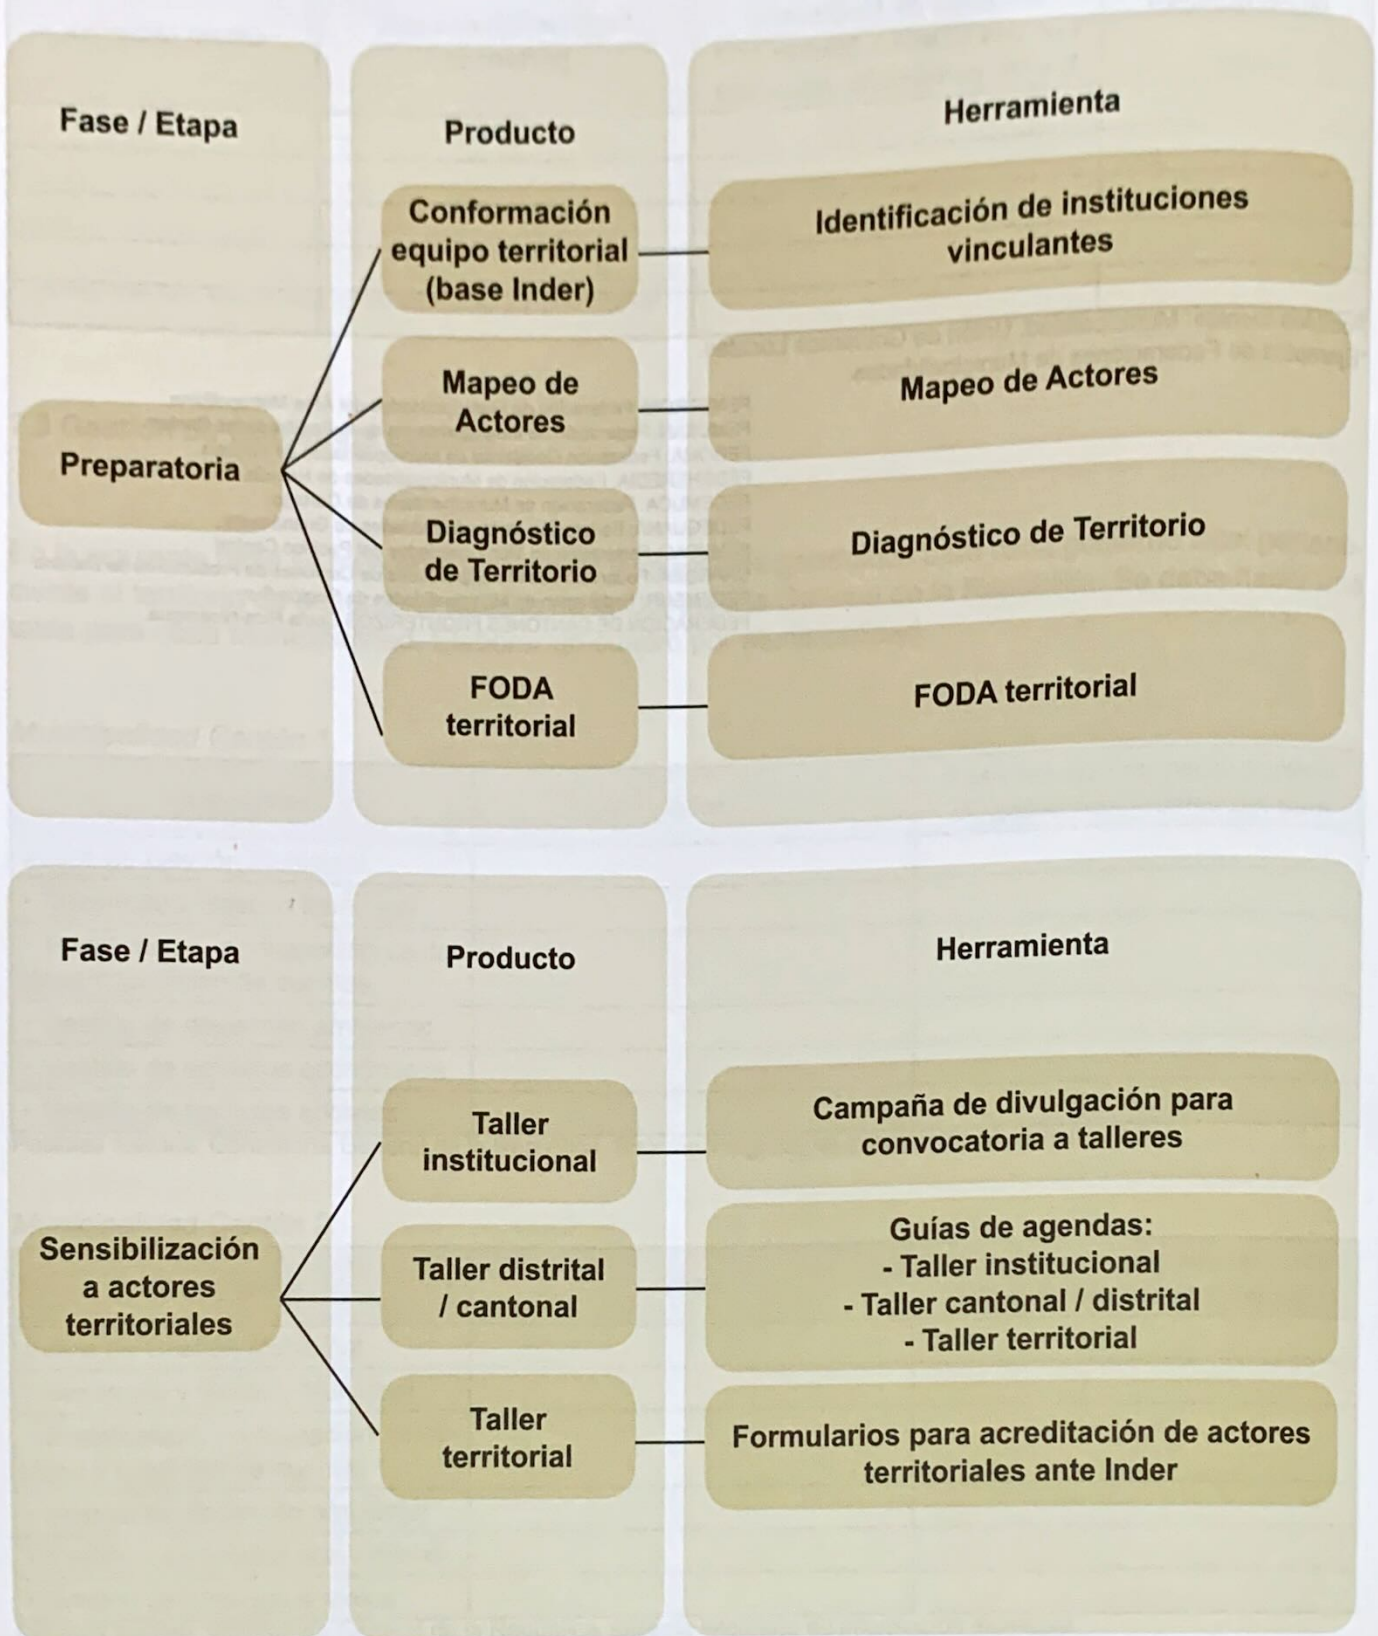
Fase / Etapa

Producto

Herramienta

Preparatoria

Conformación equipo territorial (base Inder)

Identificación de instituciones vinculantes

Mapeo de Actores

Mapeo de Actores

Diagnóstico de Territorio

Diagnóstico de Territorio

FODA territorial

FODA territorial

Fase / Etapa

Producto

Herramienta

Sensibilización a actores territoriales

Taller institucional

Campaña de divulgación para convocatoria a talleres

Taller distrital / cantonal

Guías de agendas:
- Taller institucional
- Taller cantonal / distrital
- Taller territorial

Taller territorial

Formularios para acreditación de actores territoriales ante Inder